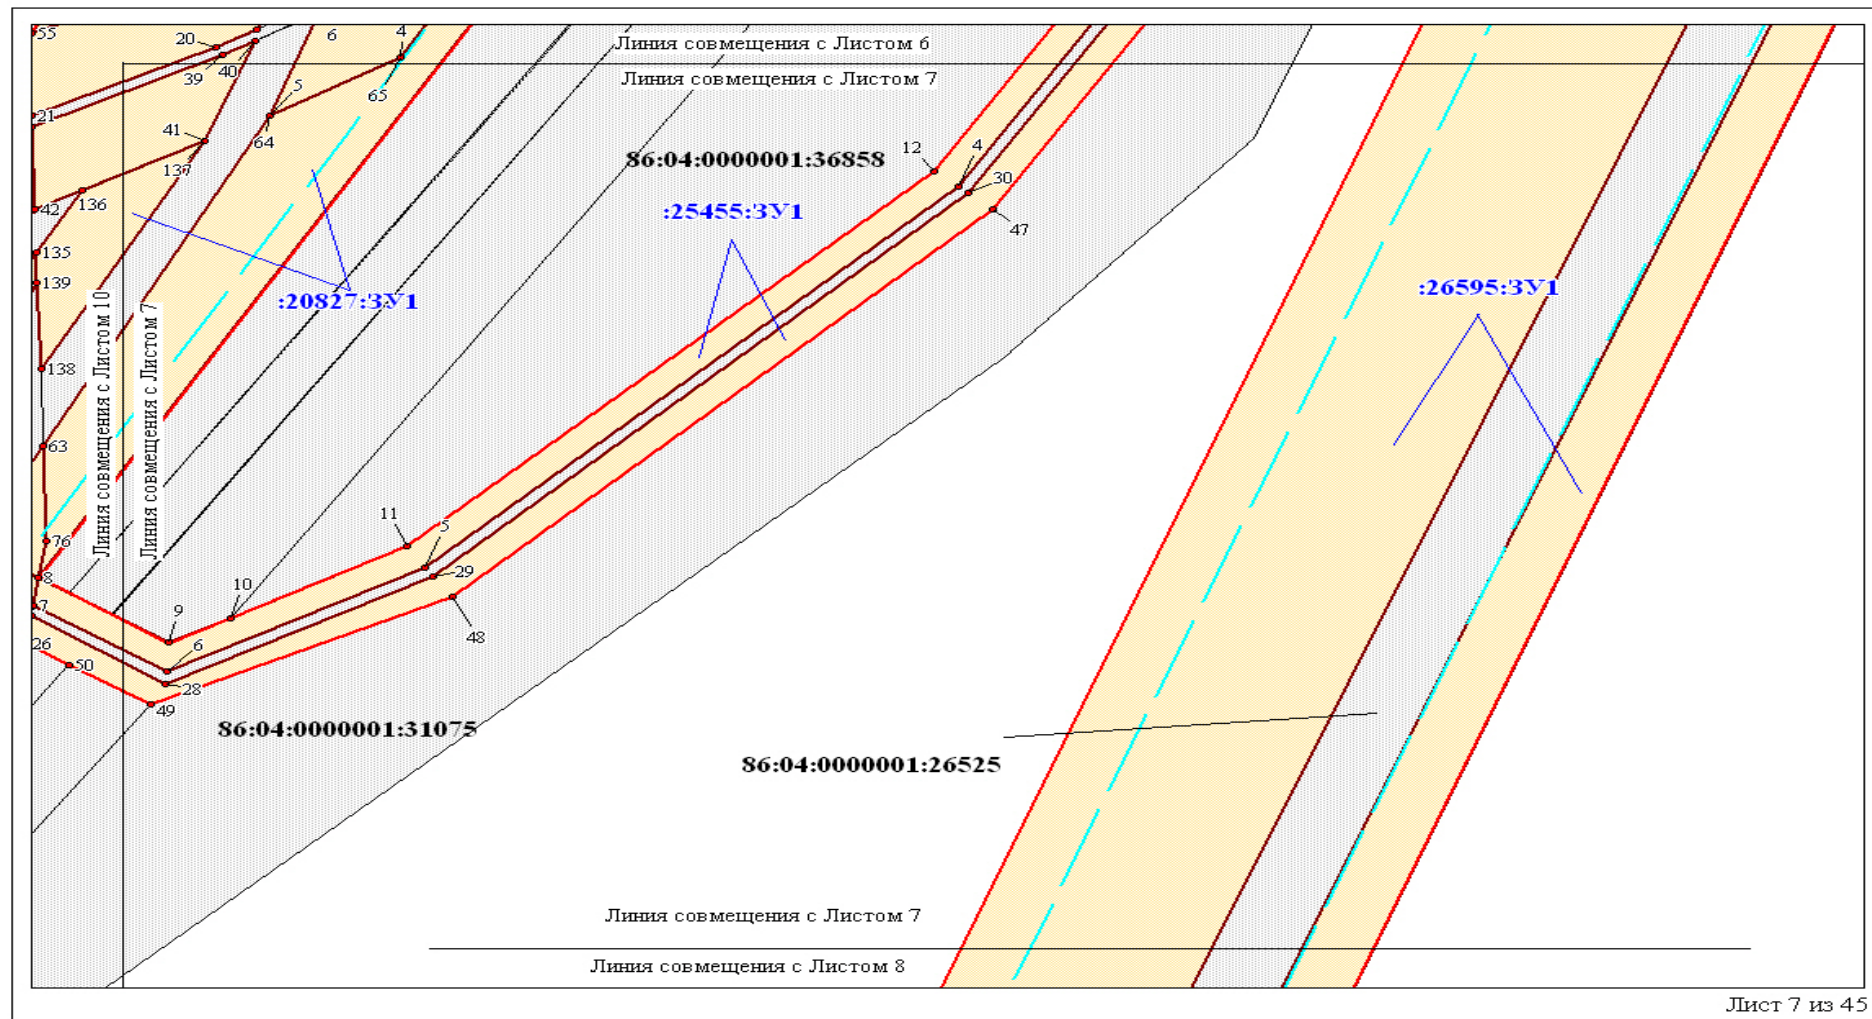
55
20
6
4
39
40
Линия совмещения с Листом 6
Линия совмещения с Листом 7
5
65
21
41
64
136
12
86:04:0000001:36858
4
30
42
136
:25455:ЗУ1
47
135
139
:20827:ЗУ1
:26595:ЗУ1
Линия совмещения с Листом 10
Линия совмещения с Листом 7
138
63
11
5
76
29
8
10
9
7
6
48
26
50
28
49
86:04:0000001:31075
86:04:0000001:26525
Линия совмещения с Листом 7
Линия совмещения с Листом 8
Лист 7 из 45